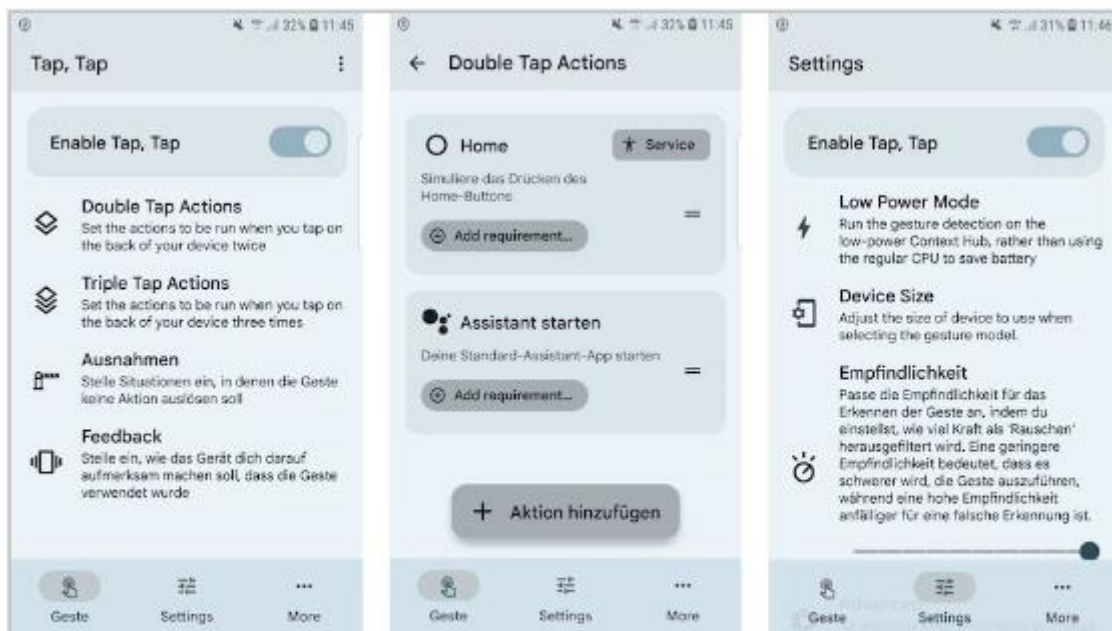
32% 11:45

Tap, Tap

Enable Tap, Tap

Double Tap Actions
Set the actions to be run when you tap on the back of your device twice

Triple Tap Actions
Set the actions to be run when you tap on the back of your device three times

Ausnahmen
Stelle Situationen ein, in denen die Geste keine Aktion auslösen soll

Feedback
Stelle ein, wie das Gerät dich darauf aufmerksam machen soll, dass die Geste verwendet wurde

Geste Settings More

32% 11:45

Double Tap Actions

Home
Service
Simuliere das Drücken des Home-Buttons
Add requirement...

Assistant starten
Deine Standard-Assistant-App starten
Add requirement...

Aktion hinzufügen

Geste Settings More

31% 11:46

Settings

Enable Tap, Tap

Low Power Mode
Run the gesture detection on the low-power Context Hub, rather than using the regular CPU to save battery

Device Size
Adjust the size of device to use when selecting the gesture model.

Empfindlichkeit
Passe die Empfindlichkeit für das Erkennen der Geste an, indem du einstellst, wie viel Kraft als 'Rauschen' herausgefiltert wird. Eine geringere Empfindlichkeit bedeutet, dass es schwerer wird, die Geste auszuführen, während eine hohe Empfindlichkeit anfälliger für eine falsche Erkennung ist.

Geste Settings More